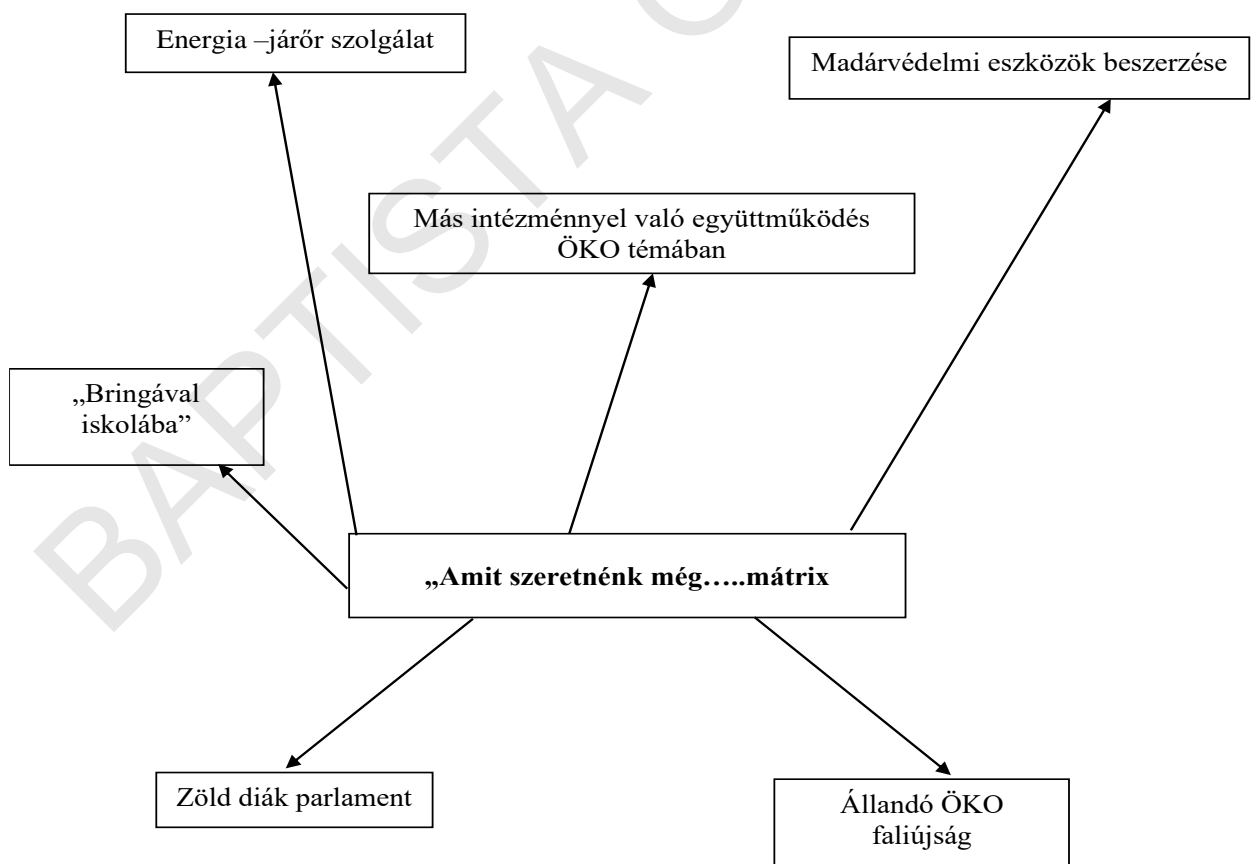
Energia –járőr szolgálat

Madárvédelmi eszközök beszerzése

Más intézménnyel való együttműködés ÖKO témában

„Bringával iskolába"

„Amit szeretnénk még…..mátrix

Zöld diák parlament

Állandó ÖKO faliújság

BAPTISTA O